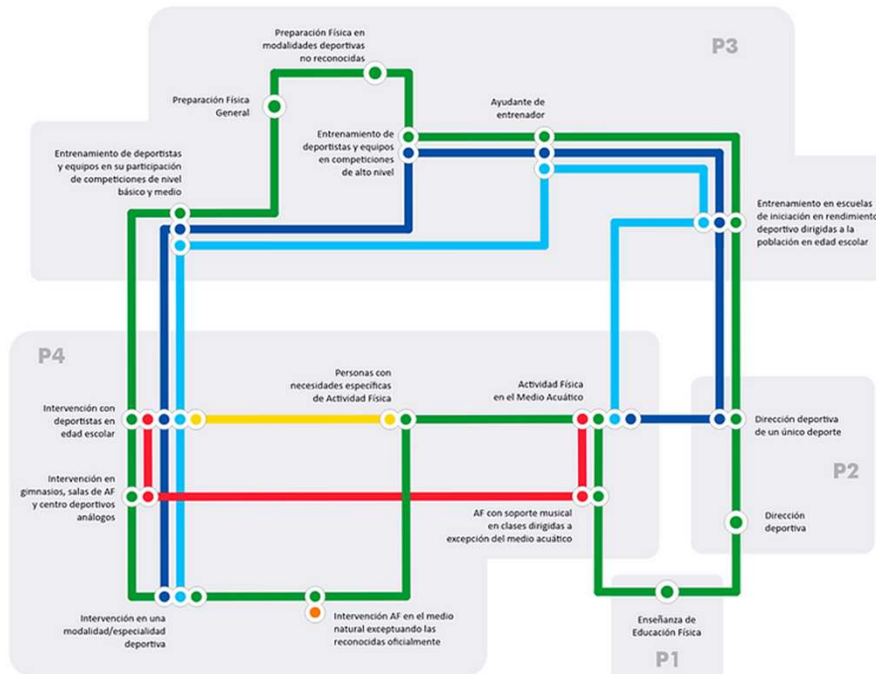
P3

Preparación Física en modalidades deportivas no reconocidas

Preparación Física General

Ayudante de entrenador

Entrenamiento de deportistas y equipos en competiciones de alto nivel

Entrenamiento de deportistas y equipos en su participación de competiciones de nivel básico y medio

Entrenamiento en escuelas de iniciación en rendimiento deportivo dirigidas a la población en edad escolar

P4

Personas con necesidades específicas de Actividad Física

Actividad Física en el Medio Acuático

Intervención con deportistas en edad escolar

Dirección deportiva de un único deporte

P2

Intervención en gimnasios, salas de AF y centro deportivos análogos

AF con soporte musical en clases dirigidas a excepción del medio acuático

Dirección deportiva

Intervención en una modalidad/especialidad deportiva

Intervención AF en el medio natural exceptuando las reconocidas oficialmente

Enseñanza de Educación Física

P1